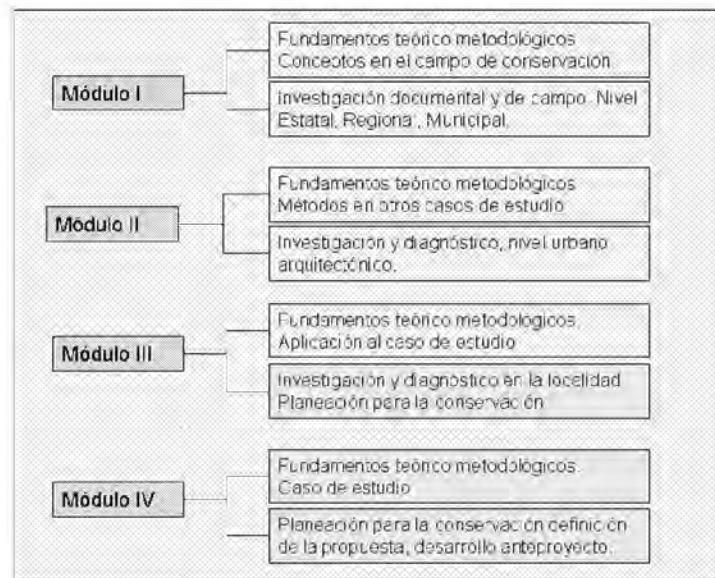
Módulo I

Fundamentos teórico metodológicos Conceptos en el campo de conservación.

Investigación documental y de campo. Nivel Estatal, Regional, Municipal.

Módulo II

Fundamentos teórico metodológicos Métodos en otros casos de estudio

Investigación y diagnóstico, nivel urbano arquitectónico.

Módulo III

Fundamentos teórico metodológicos. Aplicación al caso de estudio

Investigación y diagnóstico en la localidad Planeación para la conservación

Módulo IV

Fundamentos teórico metodológicos. Caso de estudio

Planeación para la conservación definición de la propuesta, desarrollo anteproyecto.